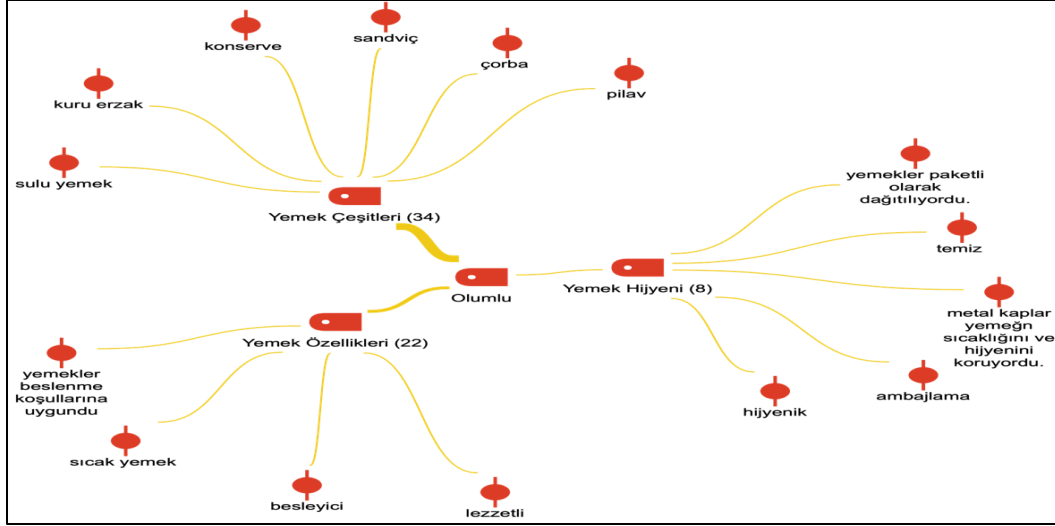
konserve

sandviç

çorba

pilav

kuru erzak

sulu yemek

Yemek Çeşitleri (34)

yemekler paketli olarak dağıtılıyordu.

temiz

Olumlu

Yemek Hijyeni (8)

metal kaplar yemeğn sıcaklığını ve hijyenini koruyordu.

Yemek Özellikleri (22)

yemekler beslenme koşullarına uygundu

ambajlama

hijyenik

sıcak yemek

besleyici

lezzetli